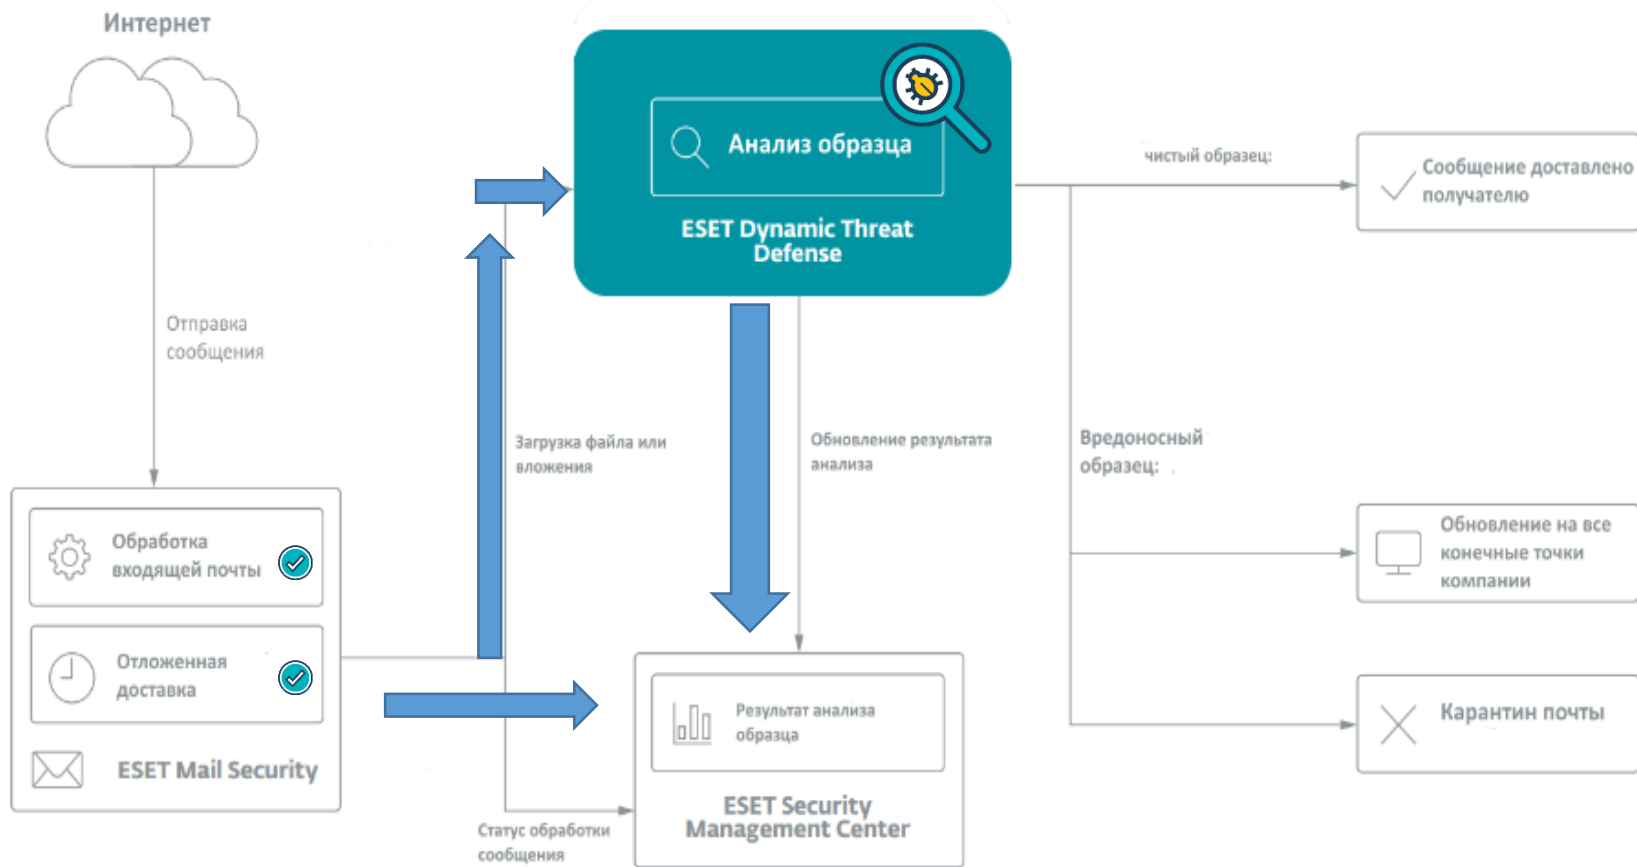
Интернет

Отправка сообщения

Обработка входящей почты

Отложенная доставка

ESET Mail Security

Загрузка файла или вложения

Анализ образца

ESET Dynamic Threat Defense

Обновление результата анализа

Результат анализа образца

ESET Security Management Center

Статус обработки сообщения

чистый образец:

Сообщение доставлено получателю

Вредоносный образец:

Обновление на все конечные точки компании

Карантин почты